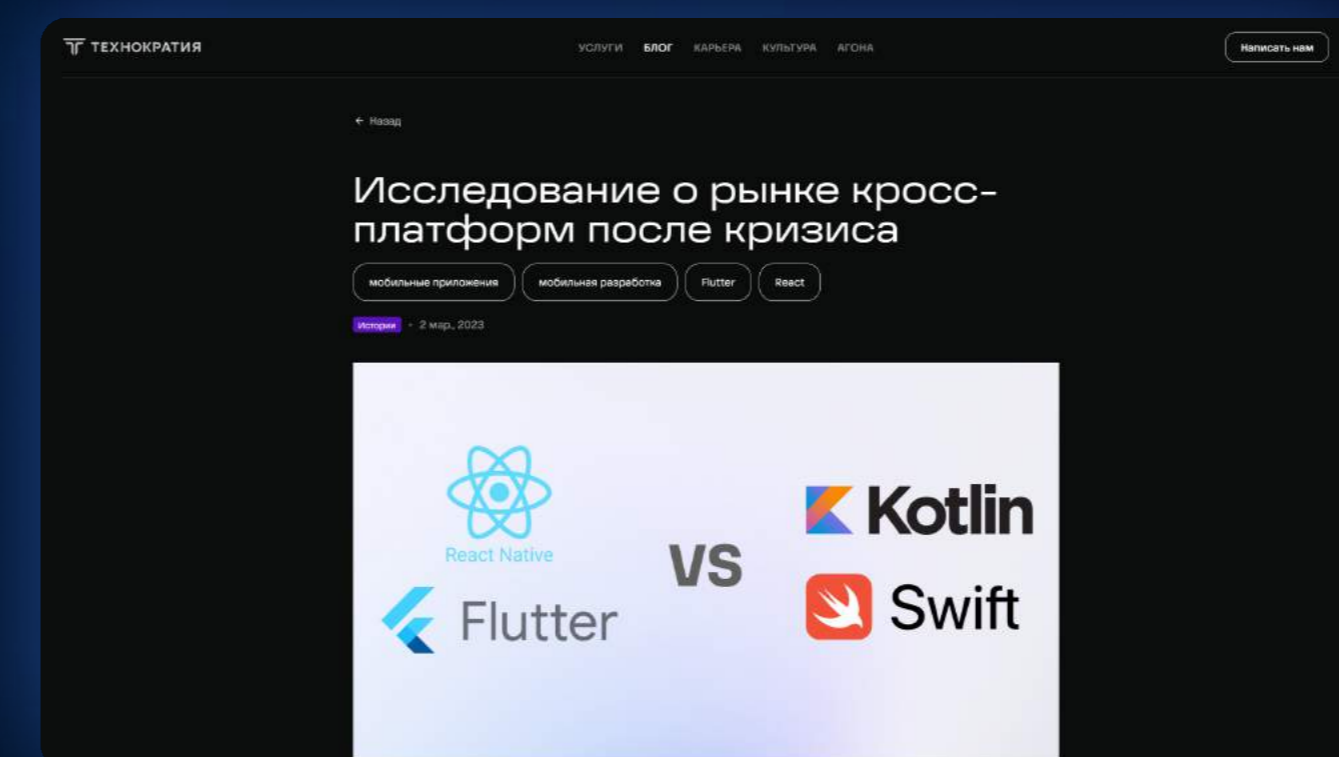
ТЕХНОКРАТИЯ

УСЛУГИ БЛОГ КАРЬЕРА КУЛЬТУРА АГОНА

Написать нам

← Назад

Исследование о рынке кросс-платформ после кризиса

мобильные приложения мобильная разработка Flutter React

Истории · 2 мар. 2023

React Native

Flutter

VS

Kotlin

Swift